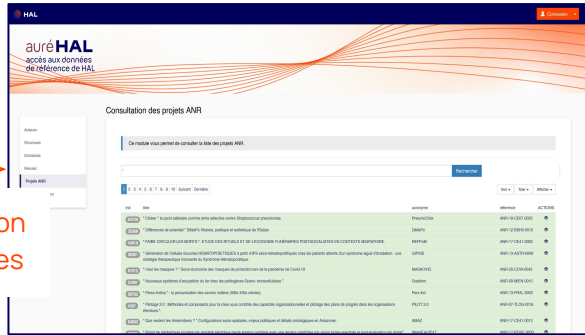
HAL

Connexion

auréHAL
accès aux données
de référence de HAL

Consultation des projets ANR

Auteurs
Structures
Domaines
Revues
Projets ANR

on
es

Ce module vous permet de consulter la liste des projets ANR.

*

Rechercher

1 2 3 4 5 6 7 8 9 10 Suivant Dernière

Voir Trier Afficher

| Incl | titre | acronyme | reference | ACTIONS |
|---|---|---|---|---|
| | " Clicker " la paroi cellulaire comme arme sélective contre Streptococcus pneumoniae | PneumoClick | ANR-19-CE07-0000 | |
| | " Différences de potentiel " DiMaPo Nature, poétique et esthétique de l'Outipo | DiMaPo | ANR-12-DS10-0012 | |
| | " FAIRE CIRCULER LES MORTS " : ETUDE DES RITUELS ET DE L'ECONOMIE FUNERAIRES POSTSOCIALISTES EN CONTEXTE MIGRATOIRE. | RePFuM | ANR-17-CE41-0003 | |
| | " Génération de Cellules Souches HEPATOPOIETIQUES à partir d'iPS extra-hématopoïétiques chez les patients atteints d'un syndrome aigué d'irradiation : une stratégie thérapeutique innovante du Syndrome Hématopoïétique | GIPSIS | ANR-13-ASTR-0006 | |
| | " Haut les masques ! " Socio-économie des masques de protection lors de la pandémie de Covid-19 | MASKOVID | ANR-20-COV4-0042 | |
| | " Nouveaux systèmes d'expulsion du fer chez les pathogènes Gram- extracellulaires " | Ocalibri | ANR-08-MIEN-0010 | |
| | " Perso-festival " : la personnalité des savoirs indiens (XIIe-XIXe siècles) | Perso-ind | ANR-13-FRAL-0002 | |
| | " Pilotage 2.0 : Méthodes et composants pour la mise sous contrôle des capacités organisationnelles et pilotage des plans de progrès dans les organisations étendues " | PILOT 2.0 | ANR-07-TLOG-0016 | |
| | " Que veulent les femmes ? " Configurations socio-spatiales, enjeux politiques et débats ontologiques en Amazonie. | AMAZ | ANR-17-CE41-0011 | |
| | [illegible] | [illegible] | ANR-12-GENO-0000 | |